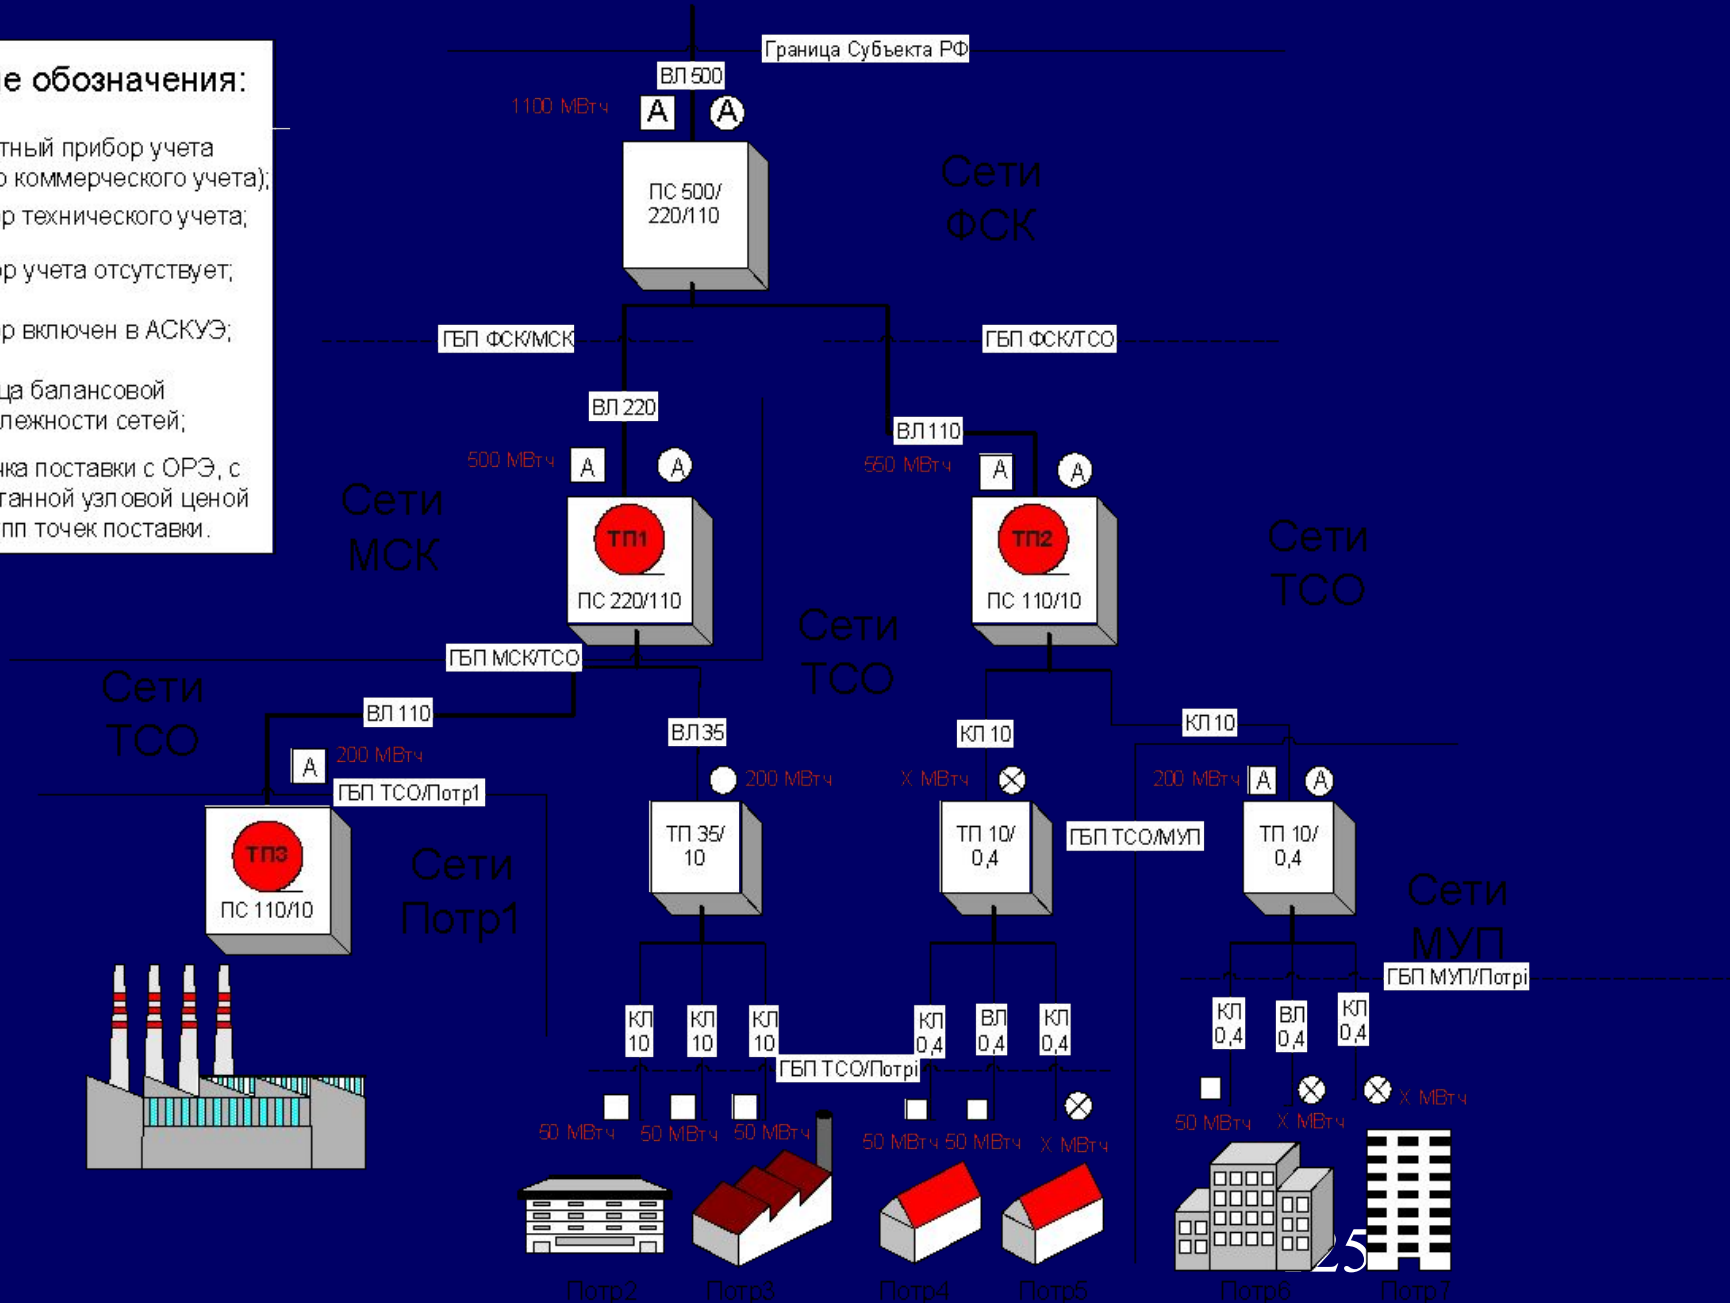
е обозначения:

тный прибор учета
о коммерческого учета);
р технического учета;
р учета отсутствует;
р включен в АСКУЭ;
ца балансовой
лежности сетей;
ка поставки с ОРЭ, с
танной узловой ценой
пп точек поставки.

Граница Субъекта РФ
ВЛ 500
1100 МВтч
А
А
ПС 500/ 220/110
Сети ФСК
ГБП ФСК/МСК
ГБП ФСК/ТСО
ВЛ 220
ВЛ 110
500 МВтч
А
А
550 МВтч
А
А
Сети МСК
ТП1
ПС 220/110
ТП2
ПС 110/10
Сети ТСО
Сети ТСО
ГБП МСК/ТСО
Сети ТСО
ВЛ 110
ВЛ 35
КЛ 10
КЛ 10
А
200 МВтч
ГБП ТСО/Потр1
200 МВтч
Х МВтч
200 МВтч
А
А
ТП3
ПС 110/10
Сети Потр1
ТП 35/ 10
ТП 10/ 0,4
ГБП ТСО/МУП
ТП 10/ 0,4
Сети МУП
ГБП МУП/Потрi
КЛ 10
КЛ 10
КЛ 10
КЛ 0,4
ВЛ 0,4
КЛ 0,4
КЛ 0,4
ВЛ 0,4
КЛ 0,4
ГБП ТСО/Потрi
50 МВтч
50 МВтч
50 МВтч
50 МВтч
50 МВтч
Х МВтч
50 МВтч
Х МВтч
Х МВтч
Потр2
Потр3
Потр4
Потр5
Потр6
Потр7
25